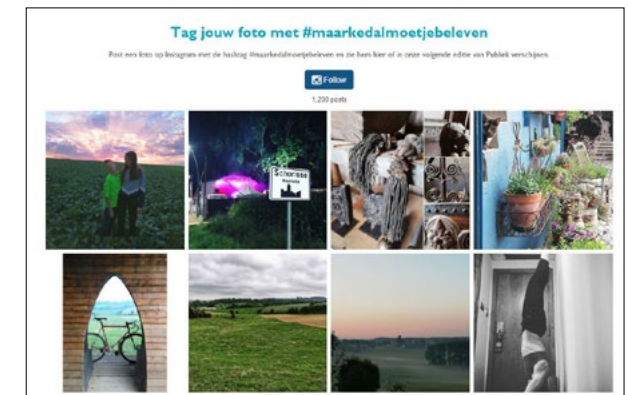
Tag jouw foto met #maarkedalmoetjebeleven

Post een foto op Instagram met de hashtag #maarkedalmoetjebeleven en zie hem hier of in onze volgende editie van Publiek verschijnen.

Follow

1,200 posts

Schorisse